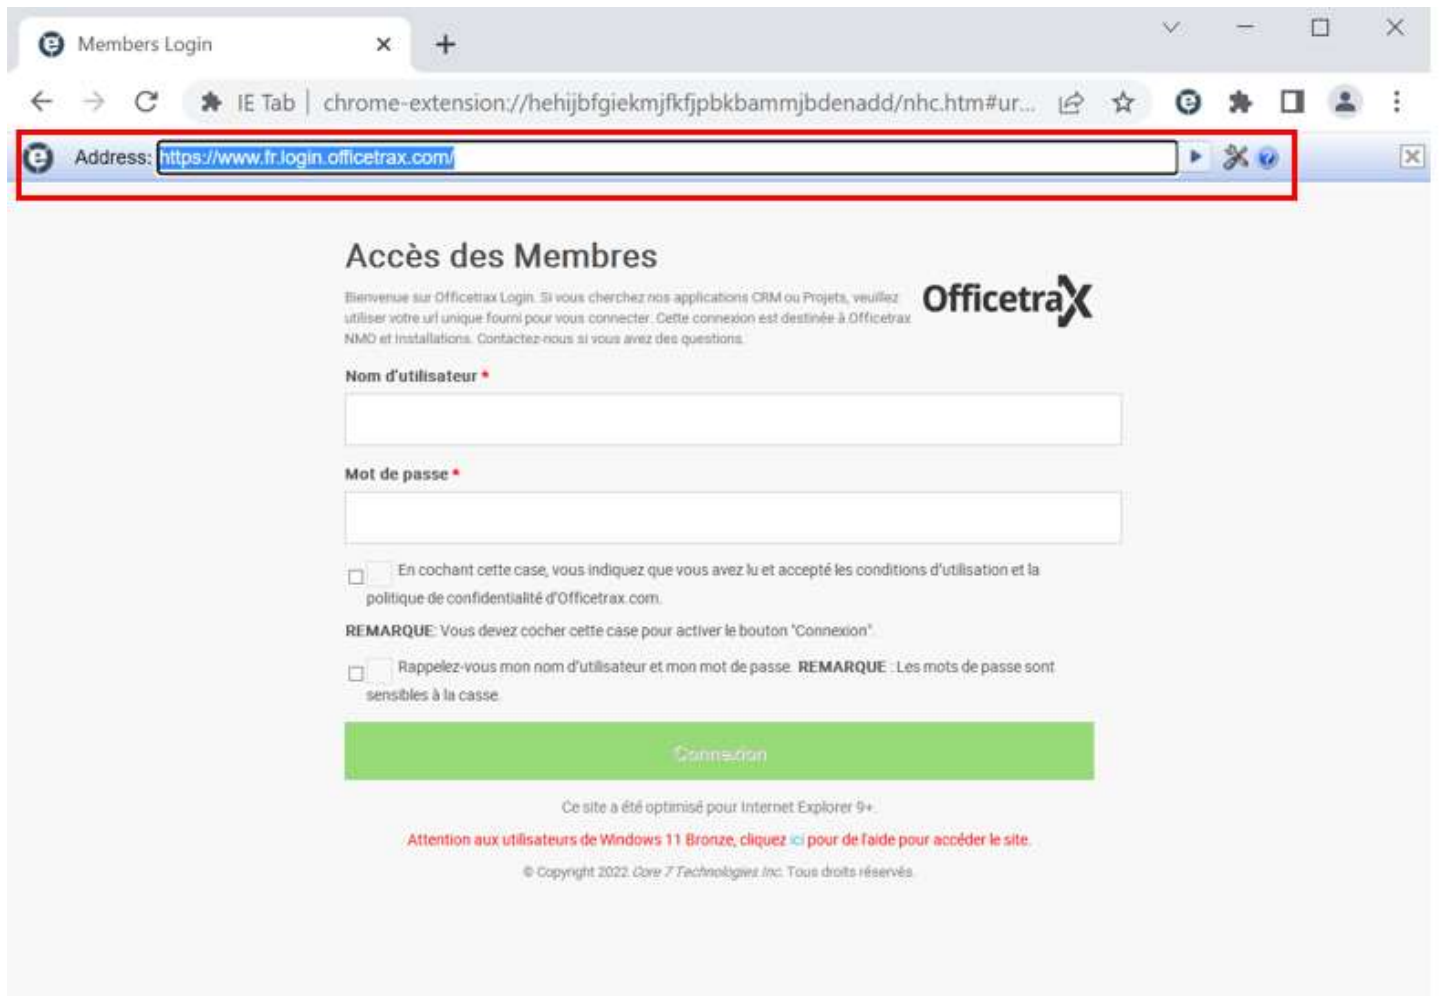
Members Login

IE Tab | chrome-extension://hehijbfgiekmjfkfjpbkbammjbdenadd/nhc.htm#ur...

Address: https://www.fr.login.officetrax.com/

Accès des Membres

Bienvenue sur Officetrax Login. Si vous cherchez nos applications CRM ou Projets, veuillez utiliser votre url unique fourni pour vous connecter. Cette connexion est destinée à Officetrax NMO et Installations. Contactez-nous si vous avez des questions.

OfficetraX

Nom d'utilisateur *

Mot de passe *

En cochant cette case, vous indiquez que vous avez lu et accepté les conditions d'utilisation et la politique de confidentialité d'Officetrax.com.

REMARQUE: Vous devez cocher cette case pour activer le bouton "Connexion".

Rappelez-vous mon nom d'utilisateur et mon mot de passe. REMARQUE : Les mots de passe sont sensibles à la casse.

Connexion

Ce site a été optimisé pour Internet Explorer 9+.

Attention aux utilisateurs de Windows 11 Bronze, cliquez ici pour de l'aide pour accéder le site.

© Copyright 2022 Core 7 Technologies Inc. Tous droits réservés.